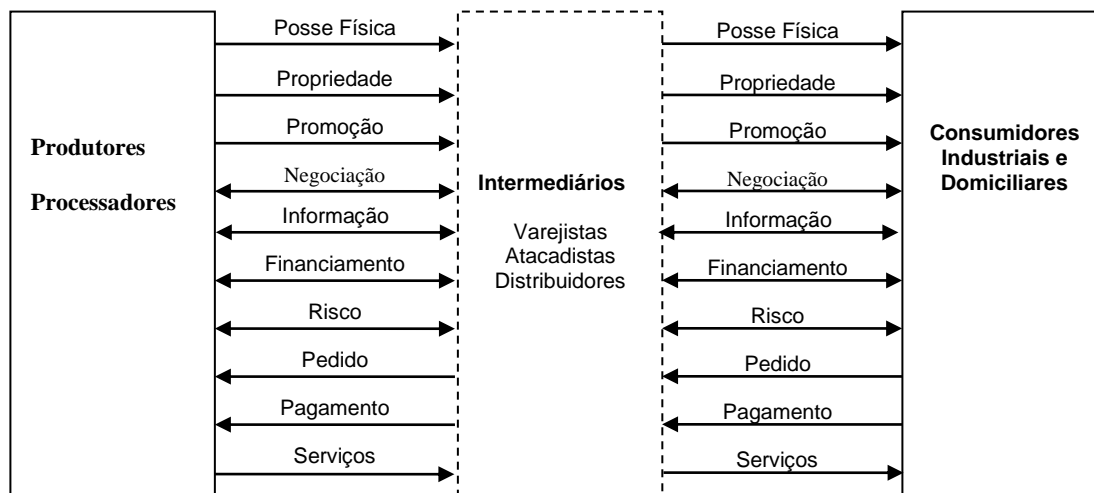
Produtores

Processadores

Posse Física

Propriedade

Promoção

Negociação

Informação

Financiamento

Risco

Pedido

Pagamento

Serviços

Intermediários

Varejistas
Atacadistas
Distribuidores

Posse Física

Propriedade

Promoção

Negociação

Informação

Financiamento

Risco

Pedido

Pagamento

Serviços

Consumidores
Industriais e
Domiciliares